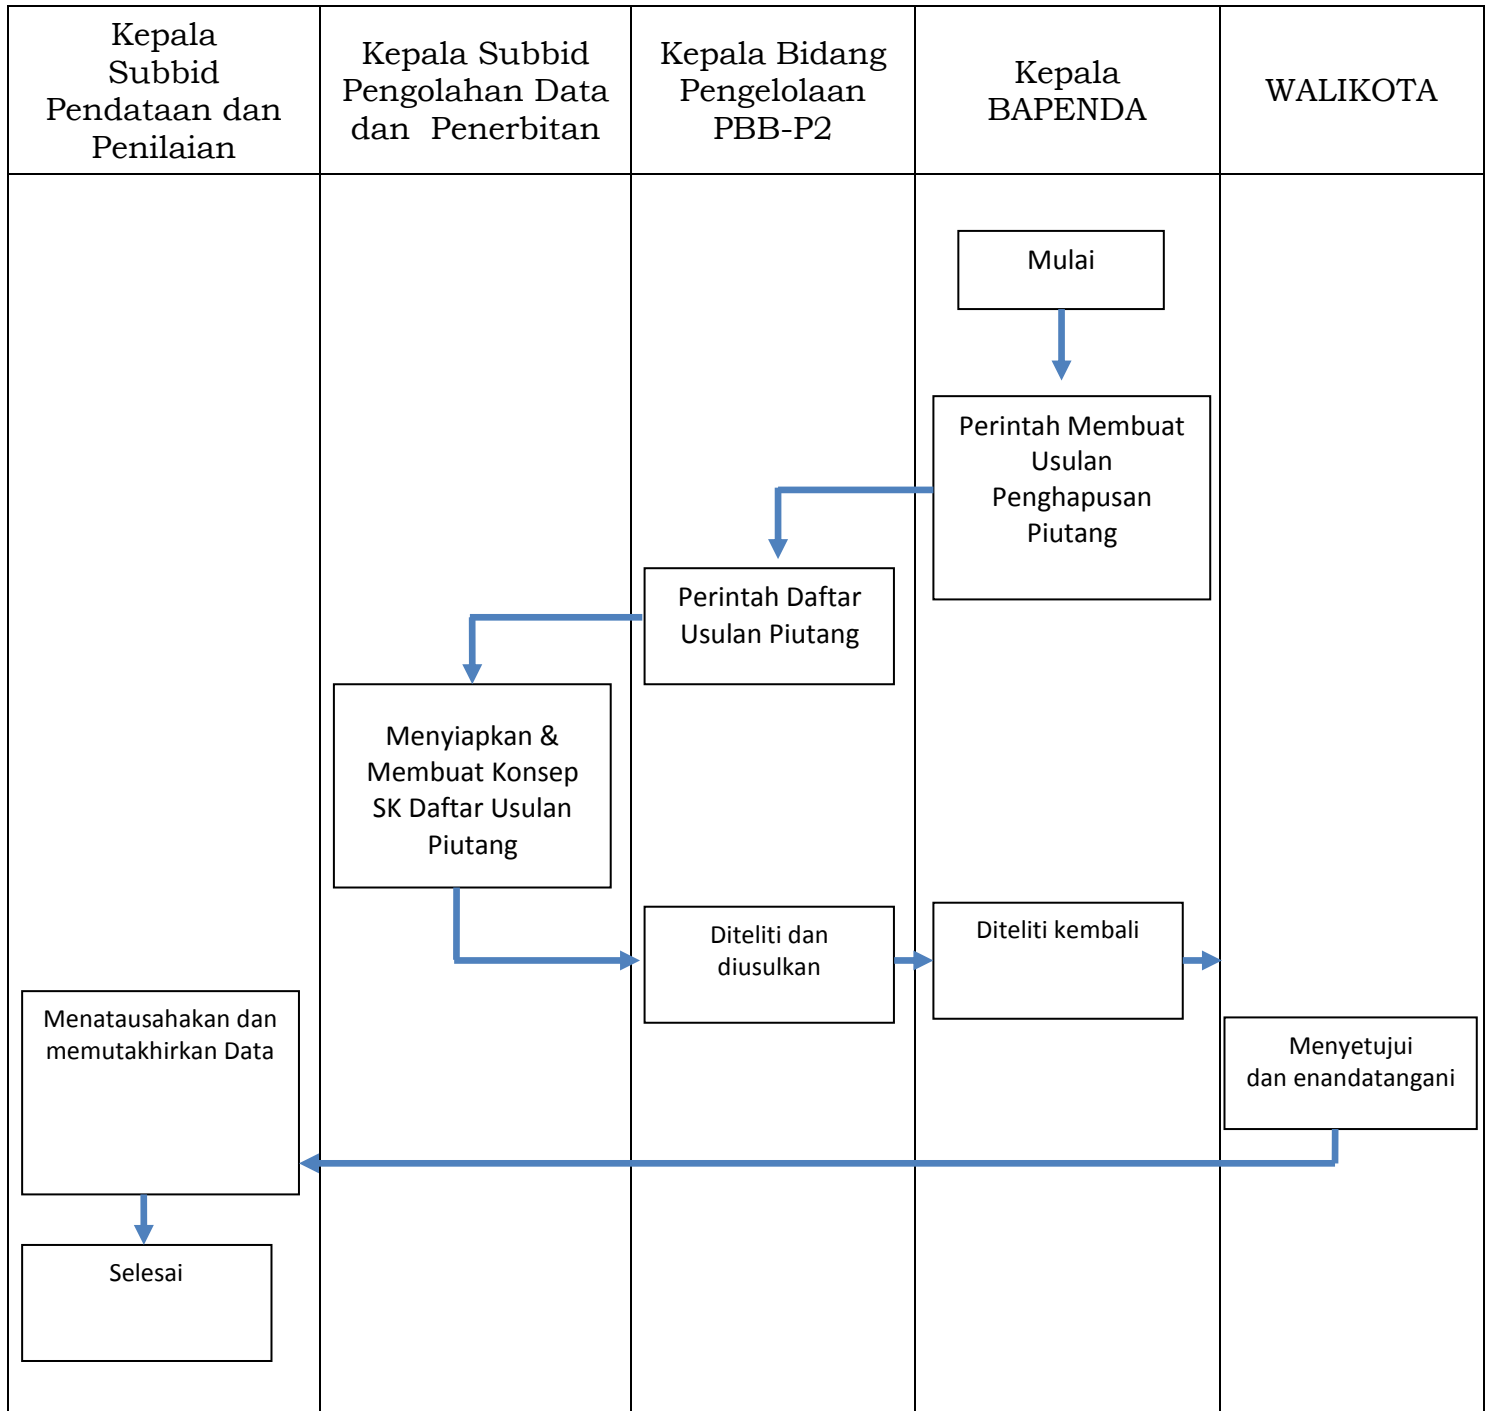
| Kepala Subbid Pendataan dan Penilaian | Kepala Subbid Pengolahan Data dan Penerbitan | Kepala Bidang Pengelolaan PBB-P2 | Kepala BAPENDA | WALIKOTA |
|---|---|---|---|---|

Mulai

Perintah Membuat Usulan Penghapusan Piutang

Perintah Daftar Usulan Piutang

Menyiapkan & Membuat Konsep SK Daftar Usulan Piutang

Diteliti dan diusulkan

Diteliti kembali

Menyetujui dan enandatangani

Menatausahakan dan memutakhirkan Data

Selesai